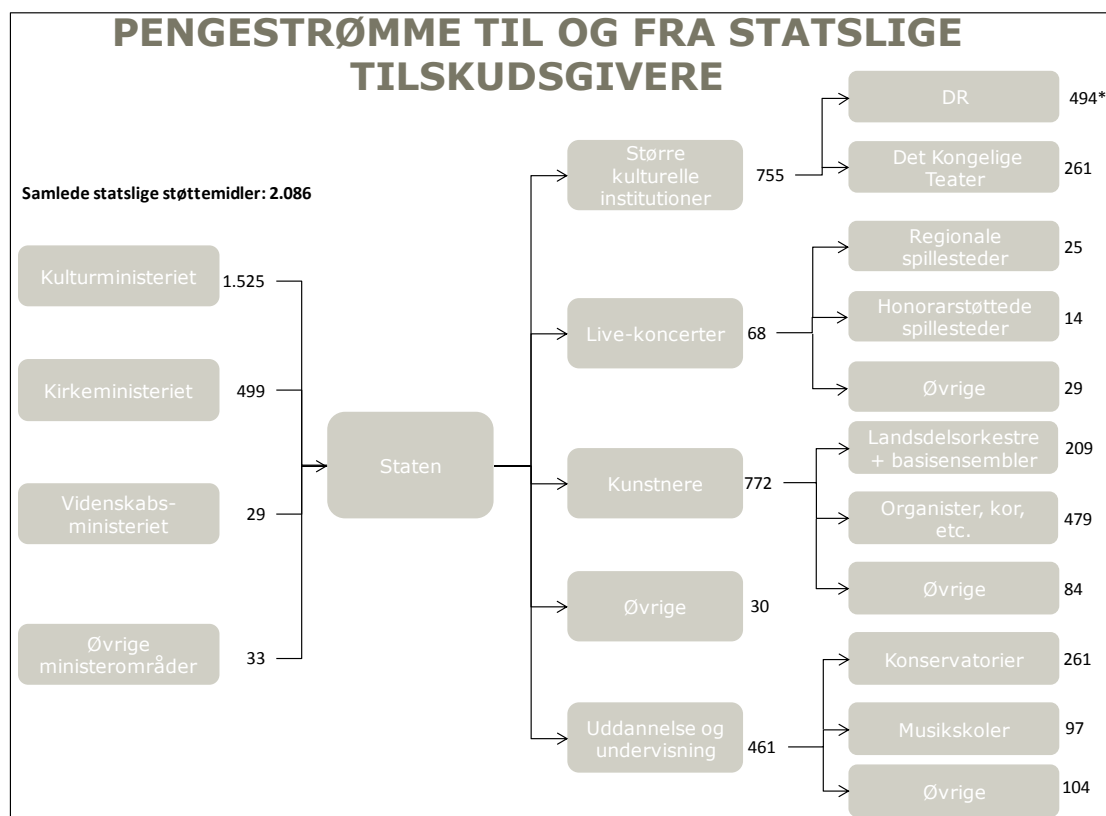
PENGESTRØMME TIL OG FRA STATSLIGE TILSKUDSGIVERE

Samlede statslige støttemidler: 2.086

Kulturministeriet 1.525

Kirkeministeriet 499

Videnskabsministeriet 29

Øvrige ministerområder 33

Staten

Større kulturelle institutioner 755

DR 494*

Det Kongelige Teater 261

Live-koncerter 68

Regionale spillesteder 25

Honorarstøttede spillesteder 14

Øvrige 29

Kunstnere 772

Landsdelsorkestre + basisensembler 209

Organister, kor, etc. 479

Øvrige 84

Øvrige 30

Uddannelse og undervisning 461

Konservatorier 261

Musikskoler 97

Øvrige 104